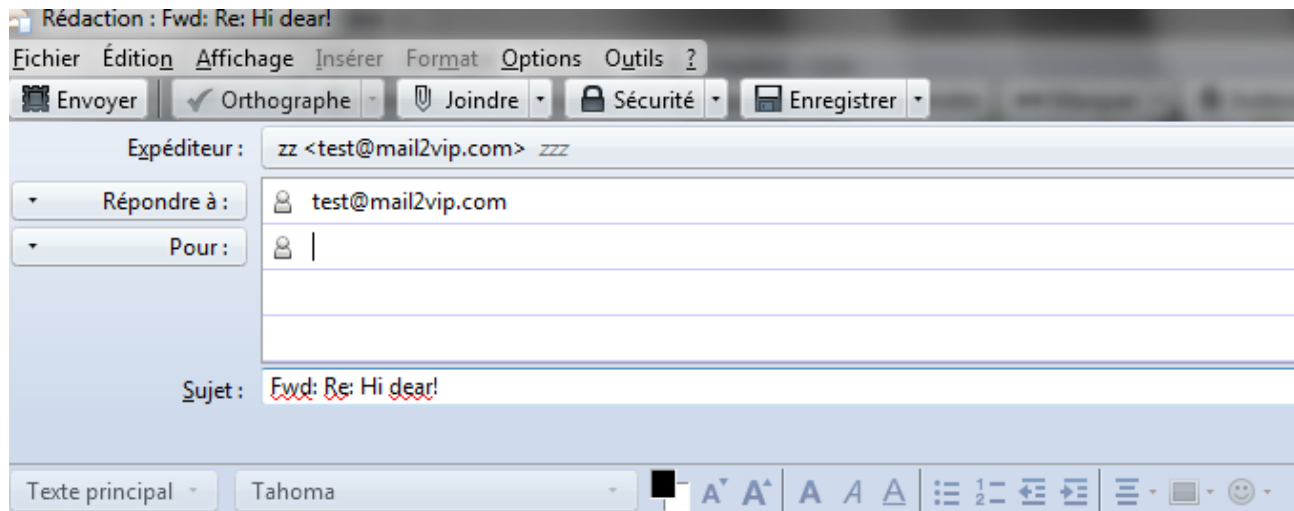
Rédaction : Fwd: Re: Hi dear!

Fichier Édition Affichage Insérer Format Options Outils ?

Envoyer Orthographe Joindre Sécurité Enregistrer

Expéditeur : zz <test@mail2vip.com> zzz

Répondre à : test@mail2vip.com

Pour :

Sujet : Fwd: Re: Hi dear!

Texte principal Tahoma